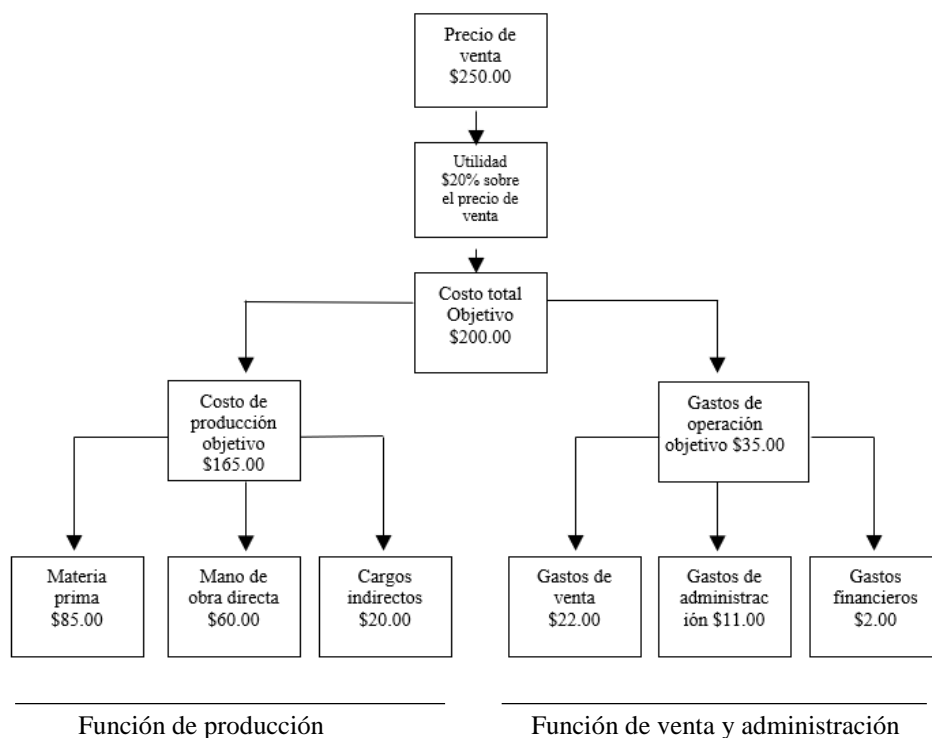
Precio de venta $250.00

Utilidad $20% sobre el precio de venta

Costo total Objetivo $200.00

Costo de producción objetivo $165.00

Gastos de operación objetivo $35.00

Materia prima $85.00

Mano de obra directa $60.00

Cargos indirectos $20.00

Gastos de venta $22.00

Gastos de administración $11.00

Gastos financieros $2.00

Función de producción

Función de venta y administración